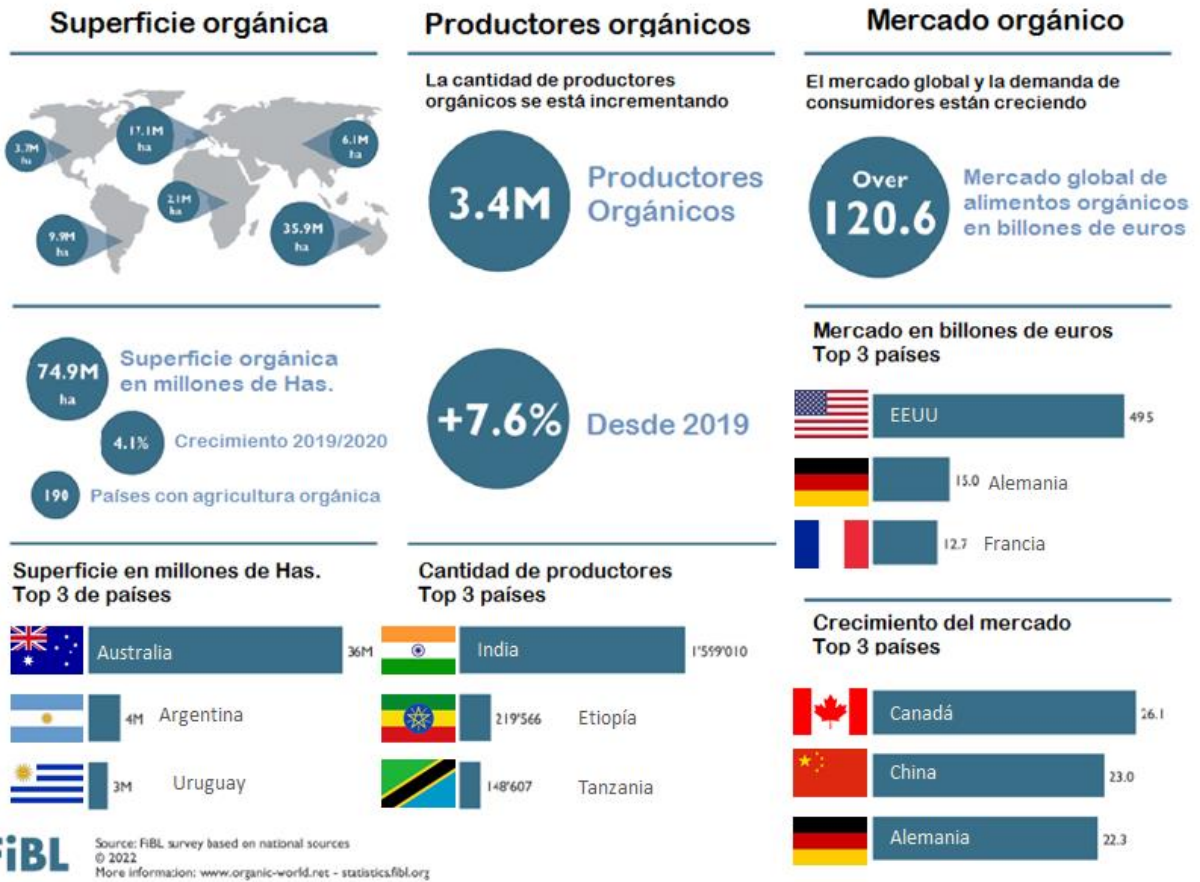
Superficie orgánica

3.7M ha
17.1M ha
6.1M ha
2.1M ha
9.9M ha
35.9M ha

74.9M ha Superficie orgánica en millones de Has.

4.1% Crecimiento 2019/2020

190 Países con agricultura orgánica

Superficie en millones de Has.
Top 3 de países

| País | Superficie |
|---|---|
| Australia | 36M |
| Argentina | 4M |
| Uruguay | 3M |

Productores orgánicos

La cantidad de productores orgánicos se está incrementando

3.4M Productores Orgánicos

+7.6% Desde 2019

Cantidad de productores
Top 3 países

| País | Productores |
|---|---|
| India | 1'599'010 |
| Etiopía | 219'566 |
| Tanzania | 148'607 |

Mercado orgánico

El mercado global y la demanda de consumidores están creciendo

Over 120.6 Mercado global de alimentos orgánicos en billones de euros

Mercado en billones de euros
Top 3 países

| País | Mercado |
|---|---|
| EEUU | 49.5 |
| Alemania | 15.0 |
| Francia | 12.7 |

Crecimiento del mercado
Top 3 países

| País | Crecimiento |
|---|---|
| Canadá | 26.1 |
| China | 23.0 |
| Alemania | 22.3 |

FiBL

Source: FiBL survey based on national sources
© 2022
More information: www.organic-world.net - statistics.fibl.org